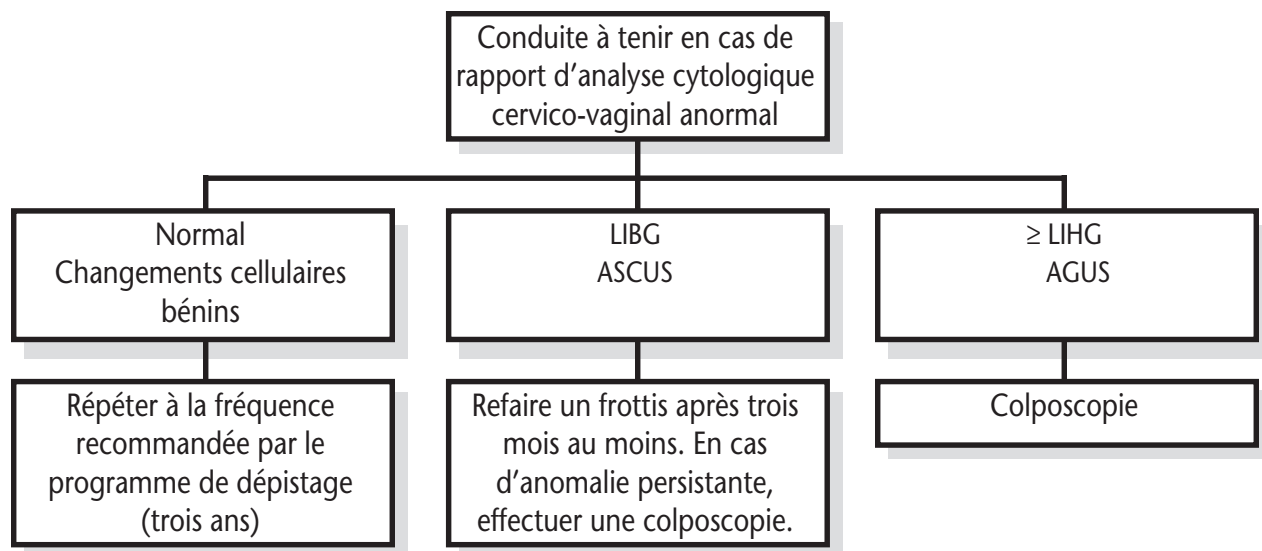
Conduite à tenir en cas de rapport d'analyse cytologique cervico-vaginal anormal

Normal
Changements cellulaires bénins

Répéter à la fréquence recommandée par le programme de dépistage (trois ans)

LIBG
ASCUS

Refaire un frottis après trois mois au moins. En cas d'anomalie persistante, effectuer une colposcopie.

$\geq$ LIHG
AGUS

Colposcopie